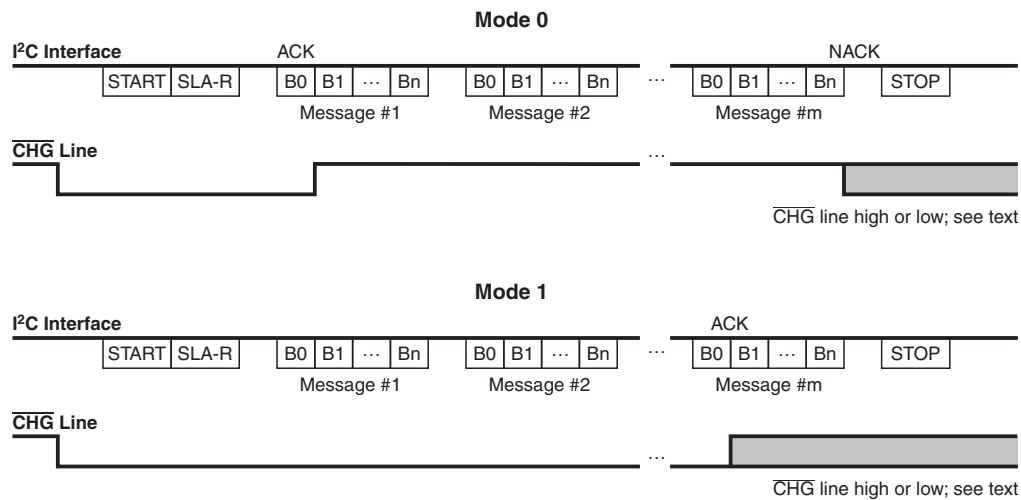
Mode 0

I$^2$C Interface

ACK

NACK

START SLA-R

B0 B1 ··· Bn

Message #1

B0 B1 ··· Bn

Message #2

···

B0 B1 ··· Bn

Message #m

STOP

$\overline{CHG}$ Line

···

$\overline{CHG}$ line high or low; see text

Mode 1

I$^2$C Interface

ACK

START SLA-R

B0 B1 ··· Bn

Message #1

B0 B1 ··· Bn

Message #2

···

B0 B1 ··· Bn

Message #m

STOP

$\overline{CHG}$ Line

···

$\overline{CHG}$ line high or low; see text